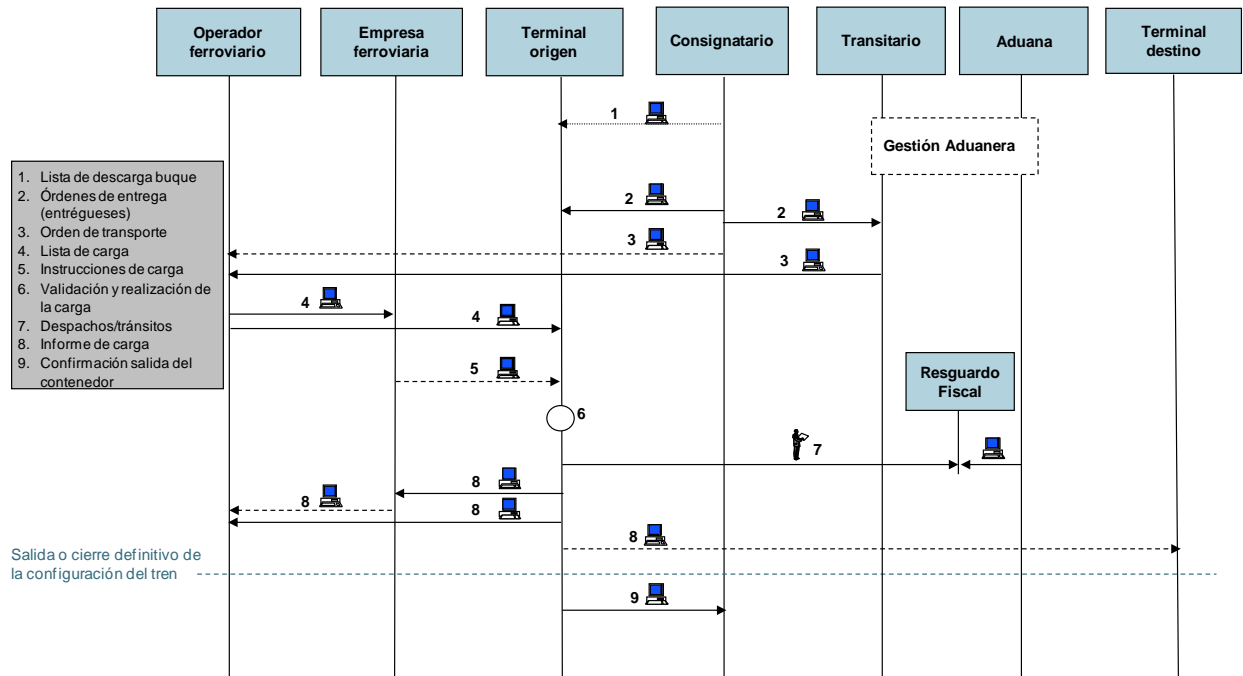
Operador ferroviario

Empresa ferroviaria

Terminal origen

Consignatario

Transitario

Aduana

Terminal destino

1

Gestión Aduanera

1. Lista de descarga buque
2. Órdenes de entrega (entrégueses)
3. Orden de transporte
4. Lista de carga
5. Instrucciones de carga
6. Validación y realización de la carga
7. Despachos/tránsitos
8. Informe de carga
9. Confirmación salida del contenedor

2

2

3

3

4

4

5

Resguardo Fiscal

6

7

8

8

8

8

Salida o cierre definitivo de la configuración del tren

9